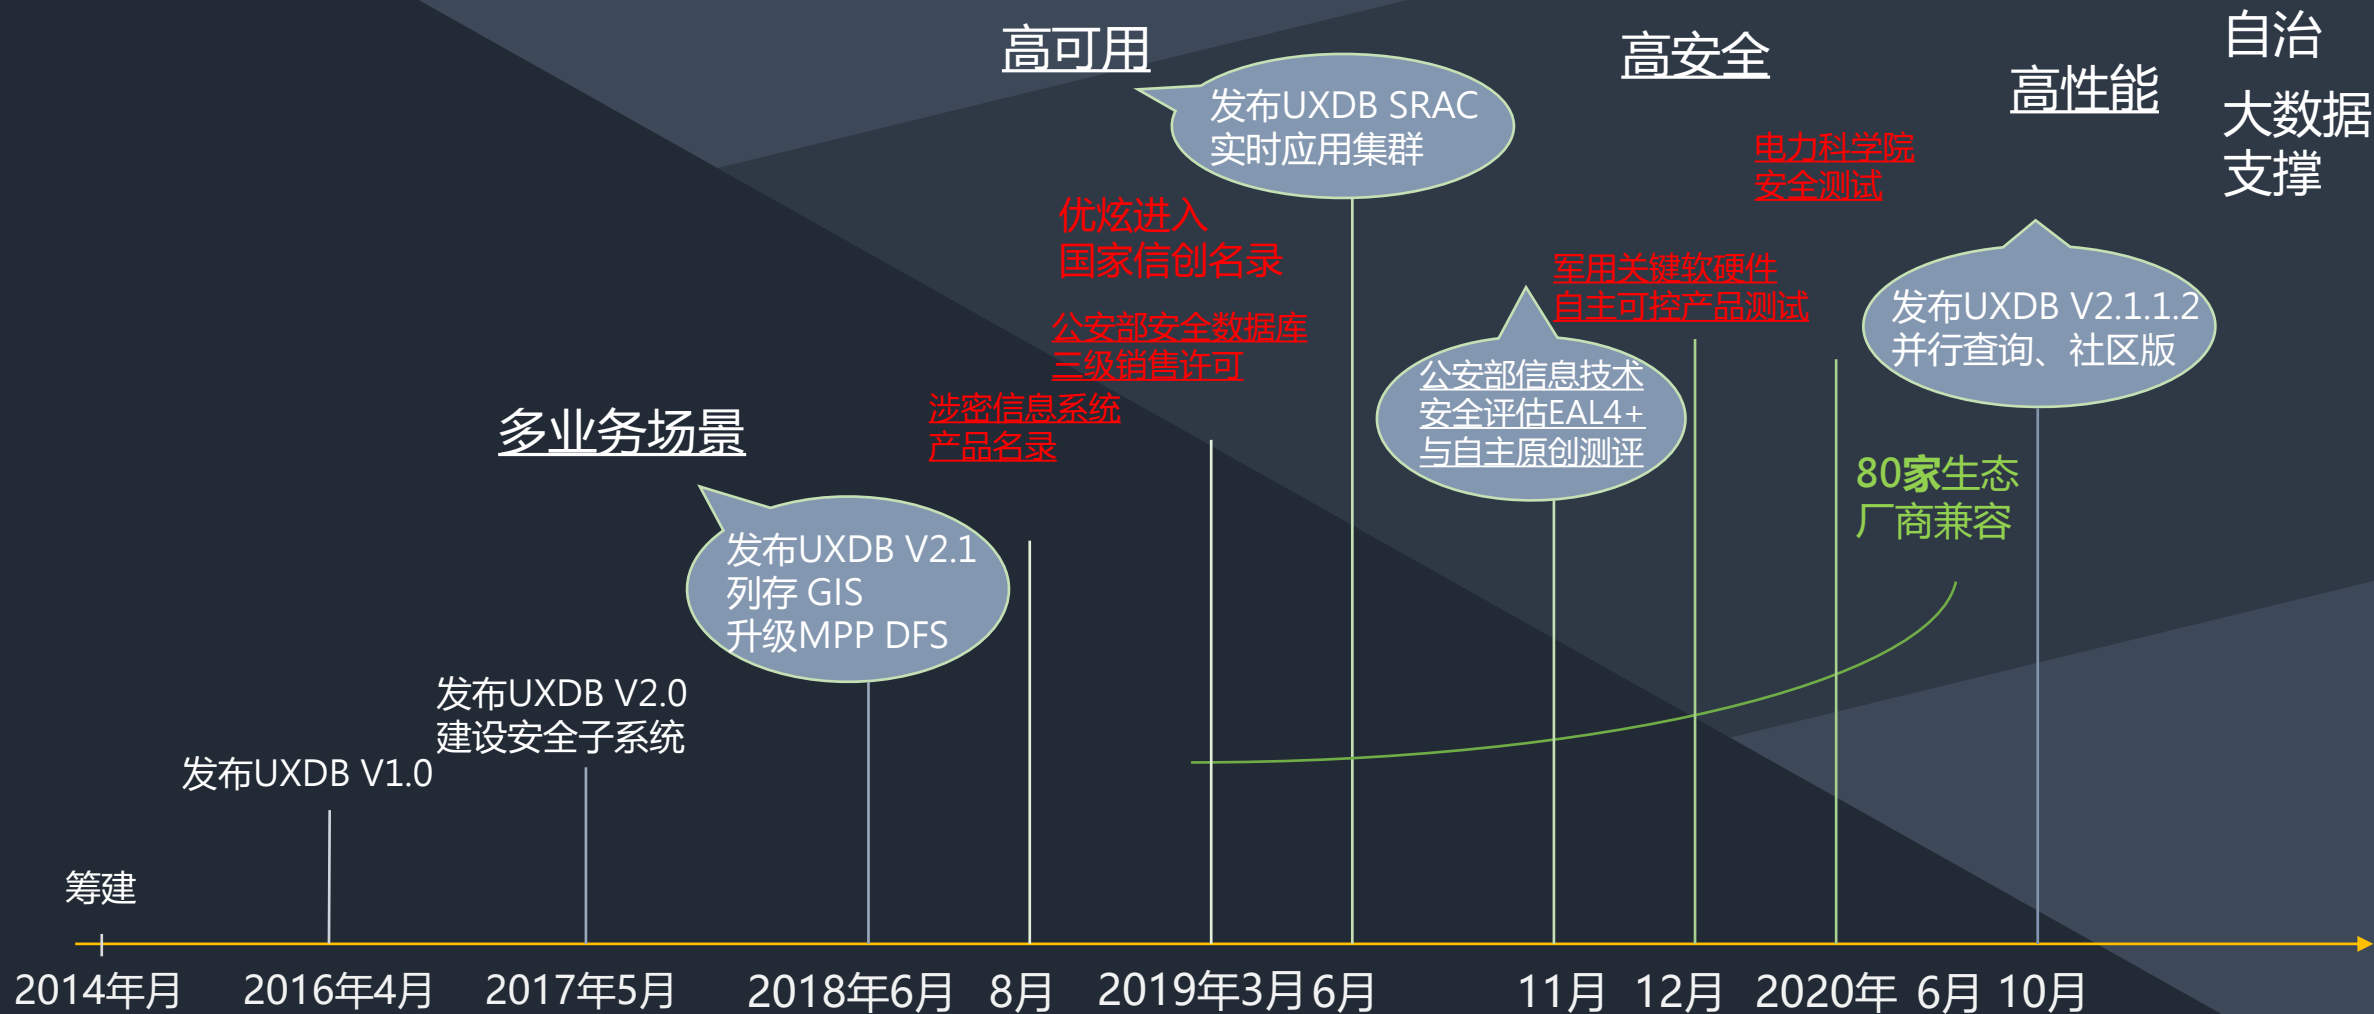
高可用

高安全

高性能

自治

大数据支撑

发布UXDB SRAC
实时应用集群

电力科学院
安全测试

优炫进入
国家信创名录

军用关键软硬件
自主可控产品测试

发布UXDB V2.1.1.2
并行查询、社区版

公安部安全数据库
三级销售许可

公安部信息技术
安全评估EAL4+
与自主原创测评

多业务场景

涉密信息系统
产品名录

80家生态
厂商兼容

发布UXDB V2.1
列存 GIS
升级MPP DFS

发布UXDB V2.0
建设安全子系统

发布UXDB V1.0

筹建

2014年月 2016年4月 2017年5月 2018年6月 8月 2019年3月 6月 11月 12月 2020年 6月 10月